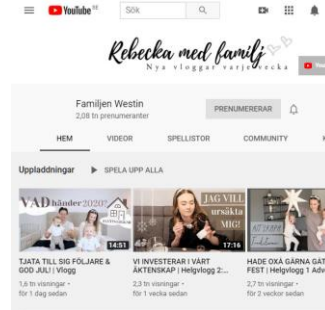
YouTube SE Sök

Rebecka med familj
Nya vloggar varje vecka

Familjen Westin
2,08 tn prenumeranter

PRENUMERERAR

HEM VIDEOR SPELLISTOR COMMUNITY

Uppladdningar ▶ SPELA UPP ALLA

VAD händer 2020?
14:51
TJATA TILL SIG FÖLJARE & GOD JUL! | Vlogg
1,6 tn visningar • för 1 dag sedan

JAG VILL ursäkta MIG!
17:16
VI INVESTERAR I VÅRT ÄKTENSKAP | Helgvlogg 2:...
2,3 tn visningar • för 1 vecka sedan

HADE OXÅ GÄRNA GAT FEST | Helgvlogg 1 Adv
2,7 tn visningar • för 2 veckor sedan